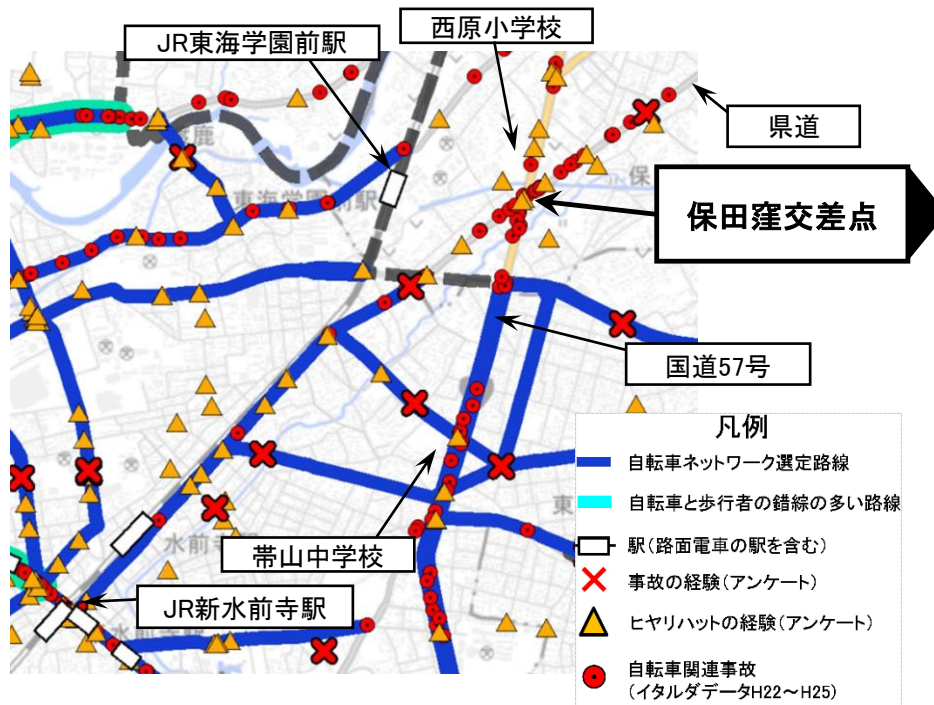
JR東海学園前駅

西原小学校

県道

保田窪交差点

国道57号

帯山中学校

JR新水前寺駅

東海学園駅

水前

凡例

自転車ネットワーク選定路線

自転車と歩行者の錯綜の多い路線

駅（路面電車の駅を含む）

事故の経験（アンケート）

ヒヤリハットの経験（アンケート）

自転車関連事故
（イタルダデータH22～H25）